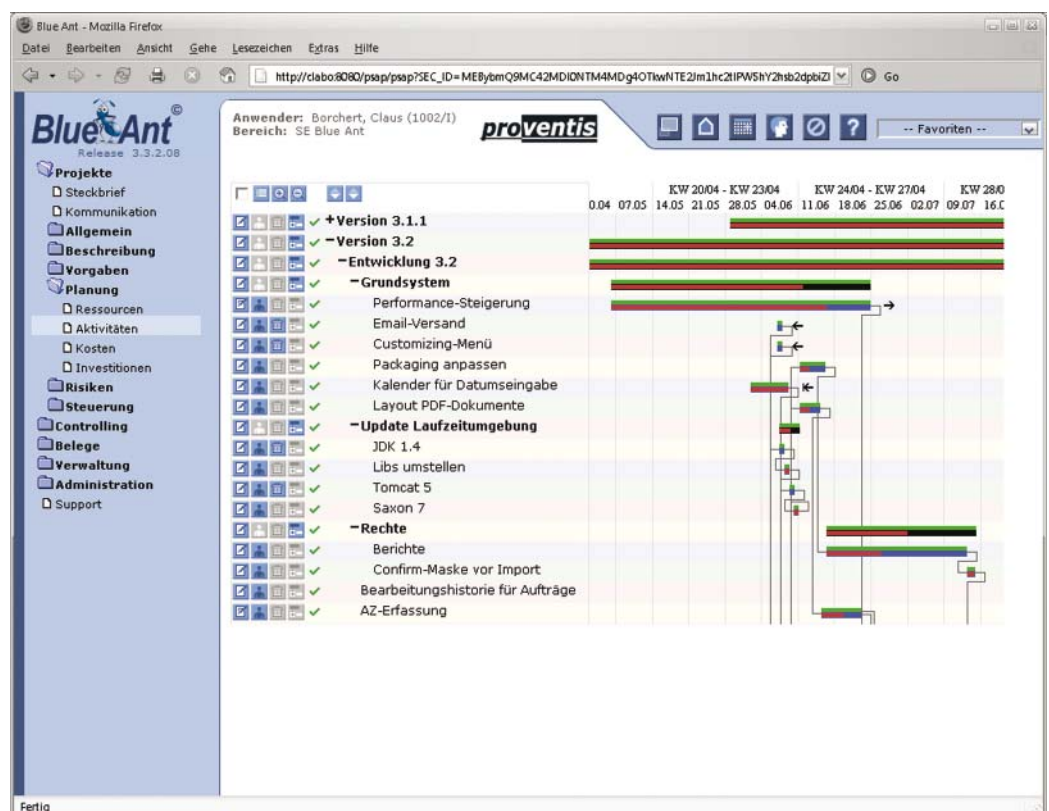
Blue Ant - Mozilla Firefox

Datei Bearbeiten Ansicht Gehe Lesezeichen Extras Hilfe

http://clabo:8080/psap/psap?SEC_ID=ME8ybmQ9MC42MDI0NTM4MDg4OTkwNTE2Jm1hc2tlPW5hY2hsb2dpbiZl Go

Blue Ant ©
Release 3.3.2.08

Projekte
Steckbrief
Kommunikation
Allgemein
Beschreibung
Vorgaben
Planung
Ressourcen
Aktivitäten
Kosten
Investitionen
Risiken
Steuerung
Controlling
Belege
Verwaltung
Administration
Support

Anwender: Borchert, Claus (1002/I)
Bereich: SE Blue Ant

proventis

-- Favoriten --

KW 20/04 - KW 23/04 KW 24/04 - KW 27/04 KW 28/0
0.04 07.05 14.05 21.05 28.05 04.06 11.06 18.06 25.06 02.07 09.07 16.0

+Version 3.1.1
−Version 3.2
−Entwicklung 3.2
−Grundsystem
Performance-Steigerung
Email-Versand
Customizing-Menü
Packaging anpassen
Kalender für Datumseingabe
Layout PDF-Dokumente
−Update Laufzeitumgebung
JDK 1.4
Libs umstellen
Tomcat 5
Saxon 7
−Rechte
Berichte
Confirm-Maske vor Import
Bearbeitungshistorie für Aufträge
AZ-Erfassung

Fertig